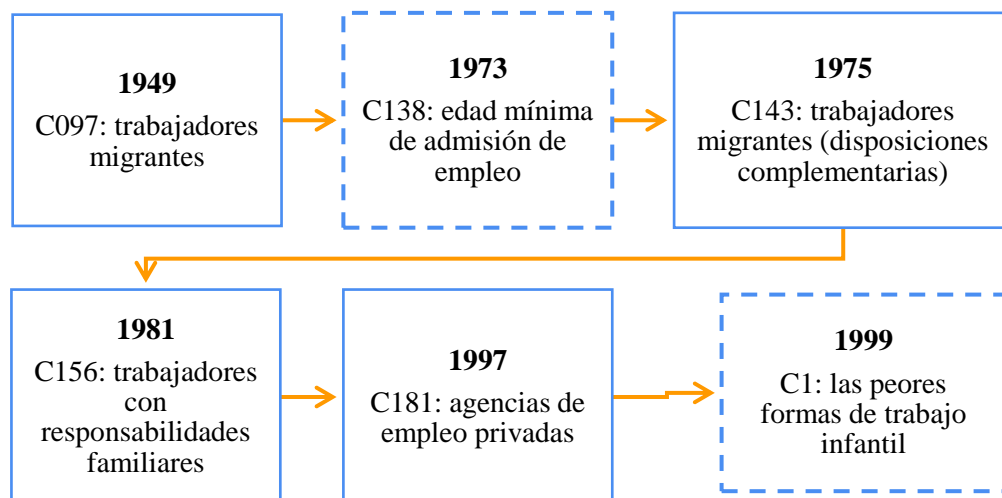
1949
C097: trabajadores migrantes

1973
C138: edad mínima de admisión de empleo

1975
C143: trabajadores migrantes (disposiciones complementarias)

1981
C156: trabajadores con responsabilidades familiares

1997
C181: agencias de empleo privadas

1999
C1: las peores formas de trabajo infantil